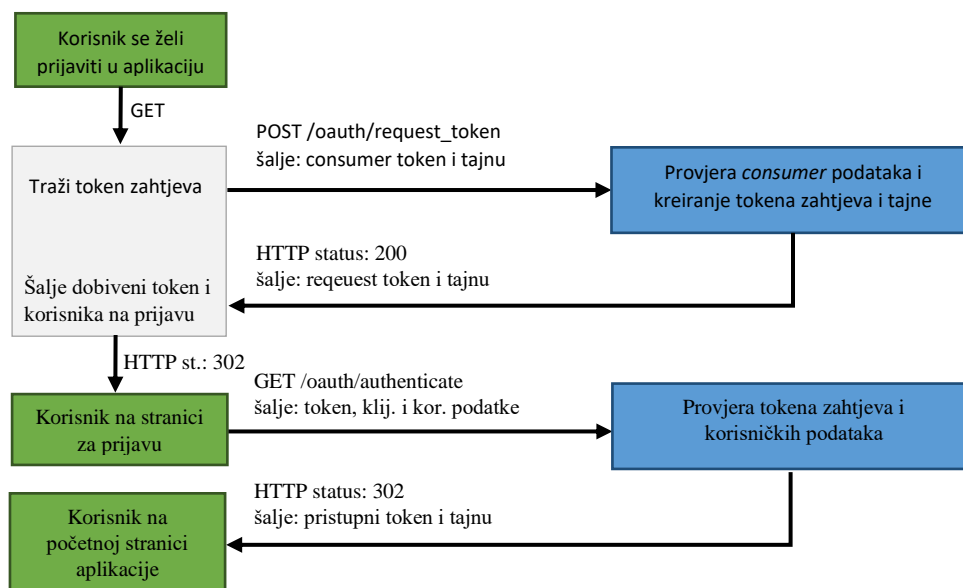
Korisnik se želi prijaviti u aplikaciju

GET

POST /oauth/request_token
šalje: consumer token i tajnu

Traži token zahtjeva

Provjera *consumer* podataka i kreiranje tokena zahtjeva i tajne

HTTP status: 200
šalje: reqeuest token i tajnu

Šalje dobiveni token i korisnika na prijavu

HTTP st.: 302

GET /oauth/authenticate
šalje: token, klij. i kor. podatke

Korisnik na stranici za prijavu

Provjera tokena zahtjeva i korisničkih podataka

HTTP status: 302
šalje: pristupni token i tajnu

Korisnik na početnoj stranici aplikacije